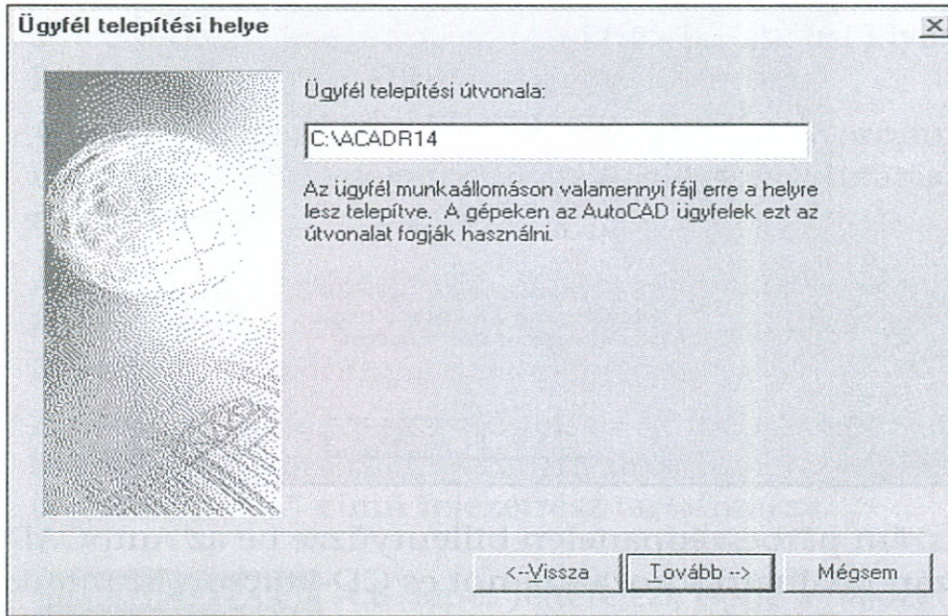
Ügyfél telepítési helye

Ügyfél telepítési útvonala:

C:\ACADR14

Az ügyfél munkaállomáson valamennyi fájl erre a helyre lesz telepítve. A gépeken az AutoCAD ügyfelek ezt az útvonalat fogják használni.

<--Vissza
Tovább -->
Mégsem